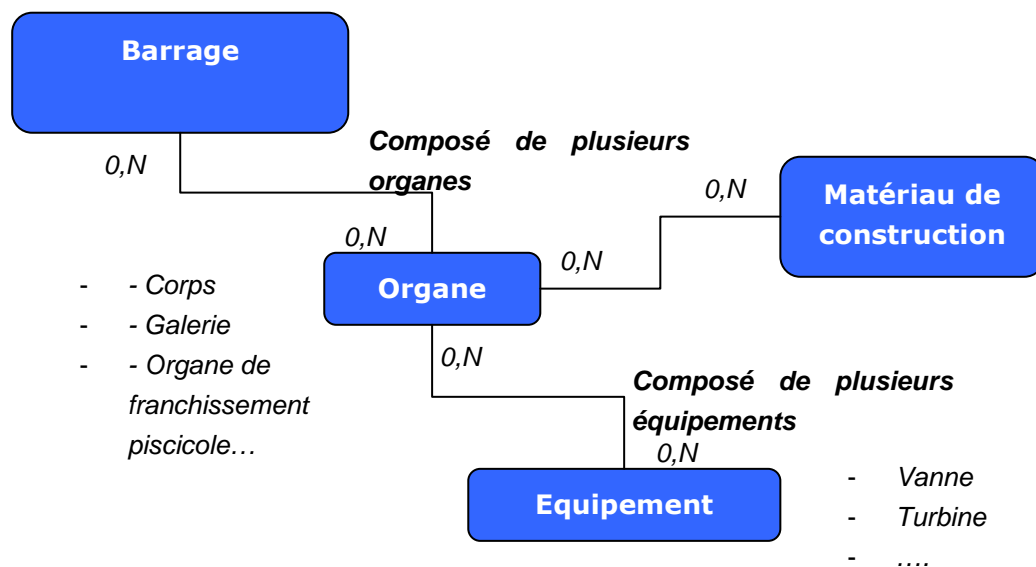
Barrage

0,N

Composé de plusieurs organes

0,N

Matériau de construction

0,N

0,N

Organe

- - Corps
- - Galerie
- - Organe de franchissement piscicole…

0,N

Composé de plusieurs équipements

0,N

Equipement

- Vanne
- Turbine
- ….